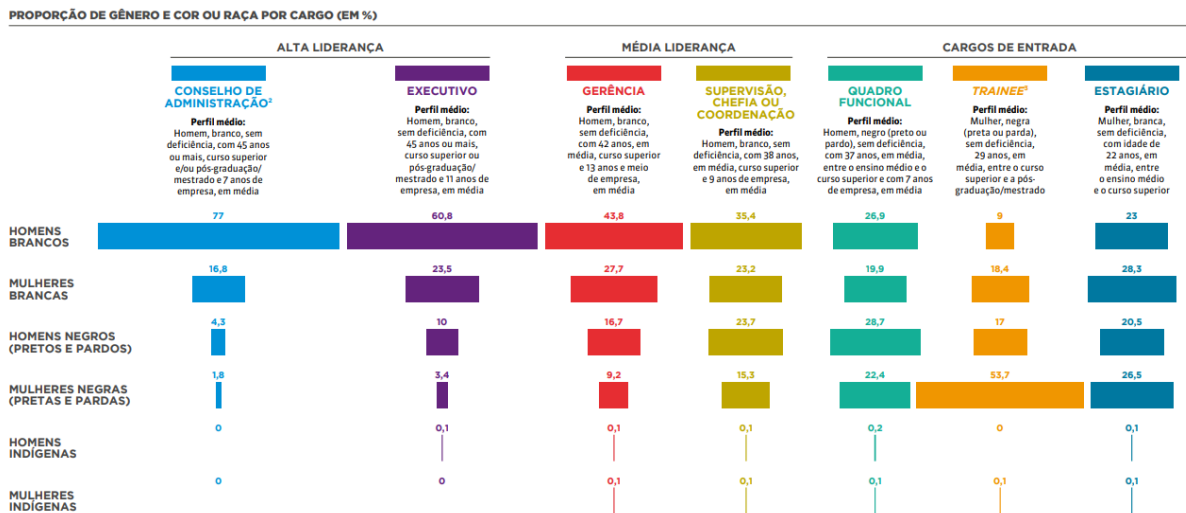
PROPORÇÃO DE GÊNERO E COR OU RAÇA POR CARGO (EM %)

ALTA LIDERANÇA

MÉDIA LIDERANÇA

CARGOS DE ENTRADA

CONSELHO DE ADMINISTRAÇÃO$^2$
Perfil médio:
Homem, branco, sem deficiência, com 45 anos ou mais, curso superior e/ou pós-graduação/mestrado e 7 anos de empresa, em média

EXECUTIVO
Perfil médio:
Homem, branco, sem deficiência, com 45 anos ou mais, curso superior ou pós-graduação/mestrado e 11 anos de empresa, em média

GERÊNCIA
Perfil médio:
Homem, branco, sem deficiência, com 42 anos, em média, curso superior e 13 anos e meio de empresa, em média

SUPERVISÃO, CHEFIA OU COORDENAÇÃO
Perfil médio:
Homem, branco, sem deficiência, com 38 anos, em média, curso superior e 9 anos de empresa, em média

QUADRO FUNCIONAL
Perfil médio:
Homem, negro (preto ou pardo), sem deficiência, com 37 anos, em média, entre o ensino médio e o curso superior e com 7 anos de empresa, em média

TRAINEE$^5$
Perfil médio:
Mulher, negra (preta ou parda), sem deficiência, 29 anos, em média, entre o curso superior e a pós-graduação/mestrado

ESTAGIÁRIO
Perfil médio:
Mulher, branca, sem deficiência, com idade de 22 anos, em média, entre o ensino médio e o curso superior

| | Conselho de Administração | Executivo | Gerência | Supervisão, chefia ou coordenação | Quadro funcional | Trainee | Estagiário |
|---|---|---|---|---|---|---|---|
| HOMENS BRANCOS | 77 | 60,8 | 43,8 | 35,4 | 26,9 | 9 | 23 |
| MULHERES BRANCAS | 16,8 | 23,5 | 27,7 | 23,2 | 19,9 | 18,4 | 28,3 |
| HOMENS NEGROS (PRETOS E PARDOS) | 4,3 | 10 | 16,7 | 23,7 | 28,7 | 17 | 20,5 |
| MULHERES NEGRAS (PRETAS E PARDAS) | 1,8 | 3,4 | 9,2 | 15,3 | 22,4 | 53,7 | 26,5 |
| HOMENS INDÍGENAS | 0 | 0,1 | 0,1 | 0,1 | 0,2 | 0 | 0,1 |
| MULHERES INDÍGENAS | 0 | 0 | 0,1 | 0,1 | 0,1 | 0,1 | 0,1 |